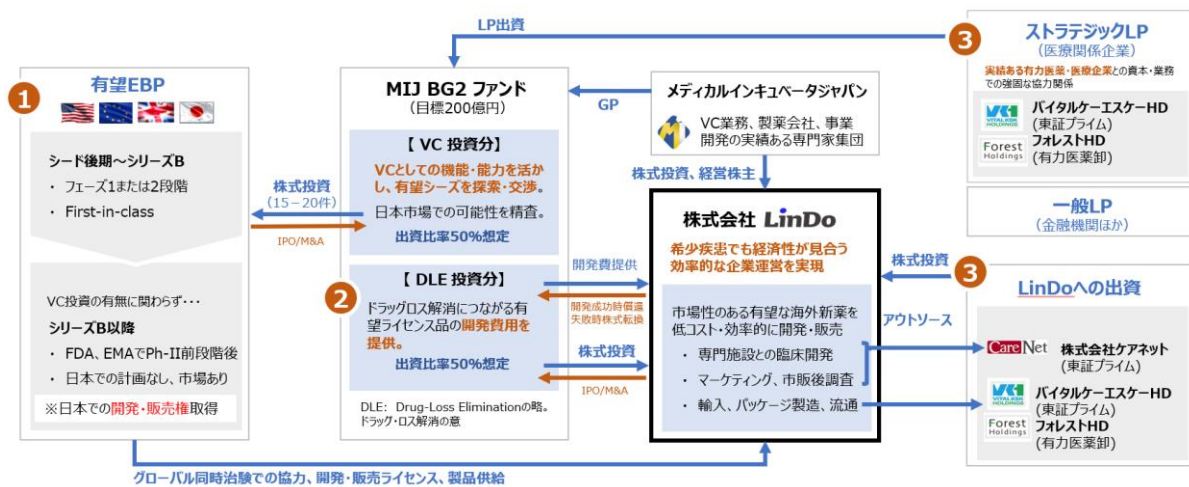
LP出資

1
有望EBP

シード後期～シリーズB
・ フェーズ1または2段階
・ First-in-class

VC投資の有無に関わらず・・・
シリーズB以降
・ FDA、EMAでPh-II前段階後
・ 日本での計画なし、市場あり
※日本での開発・販売権取得

株式投資
（15－20件）
IPO/M&A

MIJ BG2 ファンド
（目標200億円）

【 VC 投資分】
VCとしての機能・能力を活かし、有望シーズを探索・交渉。
日本市場での可能性を精査。
出資比率50%想定

2
【 DLE 投資分】
ドラッグロス解消につながる有望ライセンス品の開発費用を提供。
出資比率50%想定

DLE: Drug-Loss Eliminationの略。
ドラッグ・ロス解消の意

GP

メディカルインキュベータジャパン
VC業務、製薬会社、事業開発の実績ある専門家集団

株式投資、経営株主

開発費提供
開発成功時償還
失敗時株式転換
株式投資
IPO/M&A

株式会社 LinDo
希少疾患でも経済性が見合う効率的な企業運営を実現

市場性のある有望な海外新薬を低コスト・効率的に開発・販売
・ 専門施設との臨床開発
・ マーケティング、市販後調査
・ 輸入、パッケージ製造、流通

3
ストラテジックLP
（医療関係企業）
実績ある有力医薬・医療企業との資本・業務での強固な協力関係
VITAL KSK HOLDINGS バイタルケーエスケーHD
（東証プライム）
Forest Holdings フォレストHD
（有力医薬卸）

一般LP
（金融機関ほか）

株式投資
3
LinDoへの出資

アウトソース
CareNet 株式会社ケアネット
（東証プライム）
VITAL KSK HOLDINGS バイタルケーエスケーHD
（東証プライム）
Forest Holdings フォレストHD
（有力医薬卸）

グローバル同時治験での協力、開発・販売ライセンス、製品供給